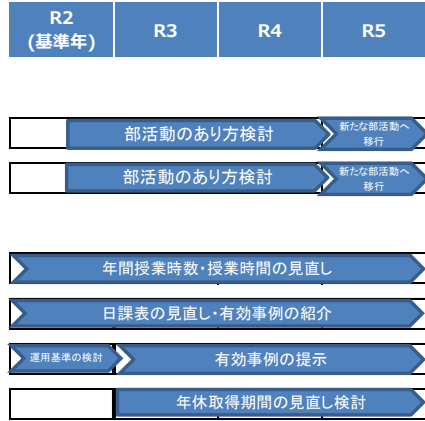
| R2 (基準年) | R3 | R4 | R5 |
|---|---|---|---|

部活動のあり方検討
新たな部活動へ移行

部活動のあり方検討
新たな部活動へ移行

年間授業時数・授業時間の見直し

日課表の見直し・有効事例の紹介

運用基準の検討
有効事例の提示

年休取得期間の見直し検討